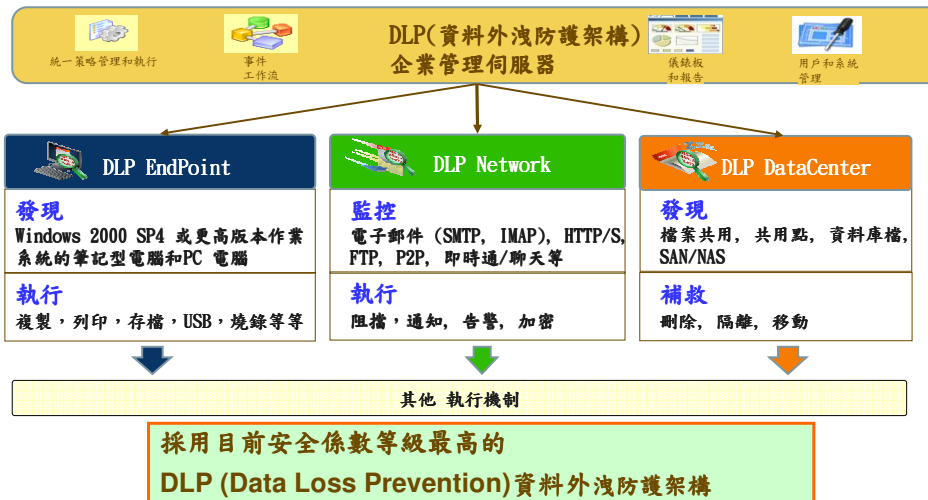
統一策略管理和執行

事件
工作流

DLP(資料外洩防護架構)
企業管理伺服器

儀錶板
和報告

用戶和系統
管理

DLP EndPoint

發現
Windows 2000 SP4 或更高版本作業系統的筆記型電腦和PC 電腦

執行
複製，列印，存檔，USB，燒錄等等

DLP Network

監控
電子郵件 (SMTP, IMAP), HTTP/S, FTP, P2P, 即時通/聊天等

執行
阻擋，通知, 告警, 加密

DLP DataCenter

發現
檔案共用, 共用點, 資料庫檔, SAN/NAS

補救
刪除, 隔離, 移動

其他 執行機制

採用目前安全係數等級最高的
DLP (Data Loss Prevention)資料外洩防護架構